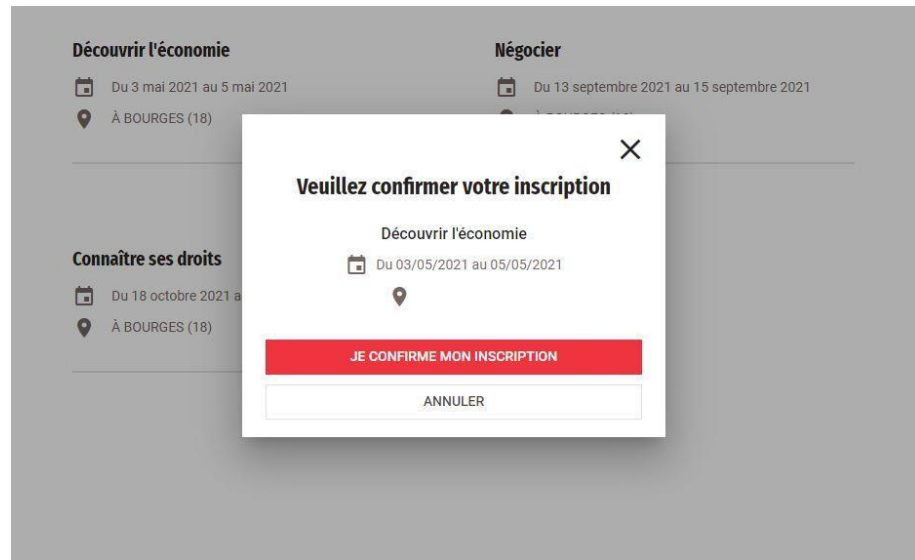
Découvrir l'économie

Du 3 mai 2021 au 5 mai 2021

À BOURGES (18)

Négocier

Du 13 septembre 2021 au 15 septembre 2021

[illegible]

Connaître ses droits

Du 18 octobre 2021 a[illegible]

À BOURGES (18)

×

Veuillez confirmer votre inscription

Découvrir l'économie

Du 03/05/2021 au 05/05/2021

JE CONFIRME MON INSCRIPTION

ANNULER